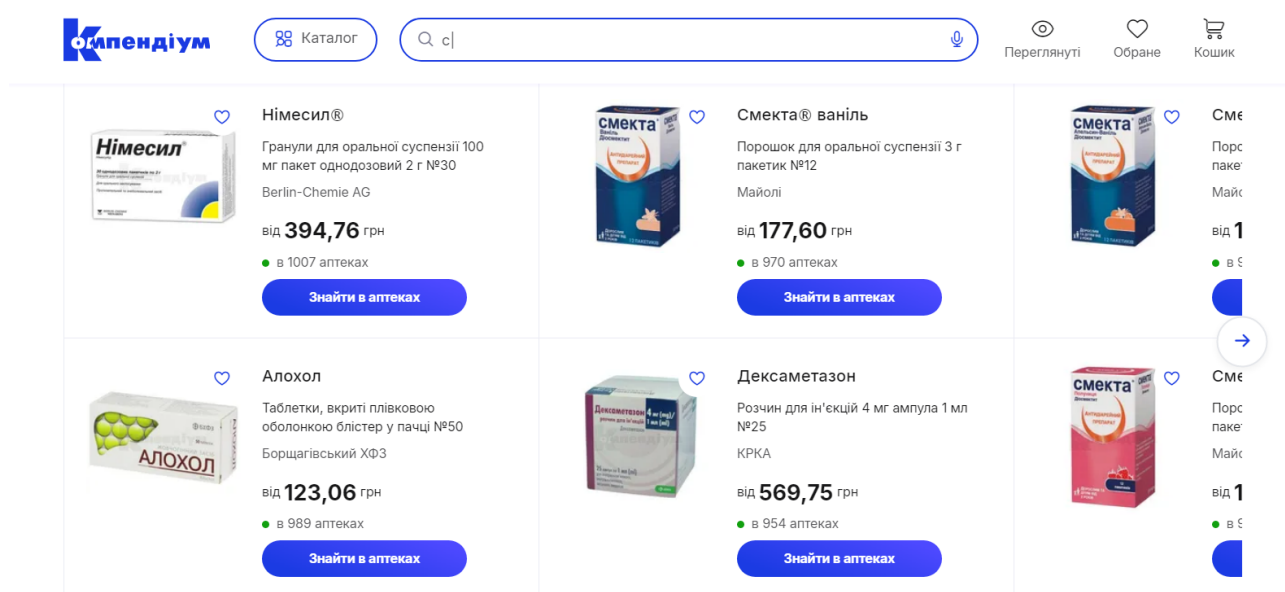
Компендіум

Каталог

с|

Переглянуті Обране Кошик

Німесил®

Гранули для оральної суспензії 100 мг пакет однодозовий 2 г №30

Berlin-Chemie AG

від 394,76 грн

в 1007 аптеках

Знайти в аптеках

Смекта® ваніль

Порошок для оральної суспензії 3 г пакетик №12

Майолі

від 177,60 грн

в 970 аптеках

Знайти в аптеках

Сме

Поро

паке

Майо

від 1

в 9

Алохол

Таблетки, вкриті плівковою оболонкою блістер у пачці №50

Борщагівський ХФЗ

від 123,06 грн

в 989 аптеках

Знайти в аптеках

Дексаметазон

Розчин для ін'єкцій 4 мг ампула 1 мл №25

KRKA

від 569,75 грн

в 954 аптеках

Знайти в аптеках

Сме

Поро

Майо

від 1

в 9